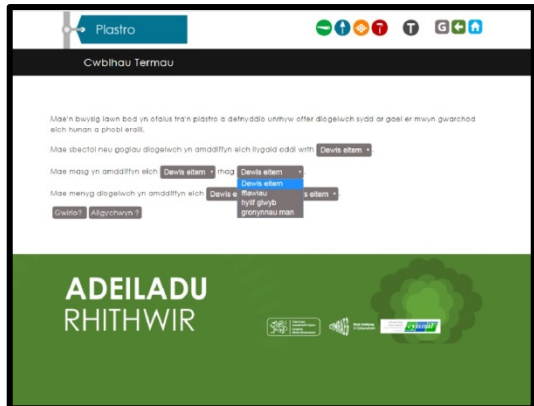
Plastro

T

Cwblhau Termau

Mae'n bwysig iawn bod yn ofalus tra'n plastro a defnyddio unrhyw offer diogelwch sydd ar gael er mwyn gwarchod eich hunan a phobl eraill.

Mae sbectol neu gogiau diogelwch yn amddiffyn eich llygaid oddi wrth Dewis eitem

Mae masg yn amddiffyn eich Dewis eitem rhag Dewis eitem

Dewis eitem
ffiawiau
hylif gwyb
gronynnau man

Mae menyg diogelwch yn amddiffyn eich Dewis e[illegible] Dewis eitem

Gwirio? Ailgychwyn ?

ADEILADU
RHITHWIR